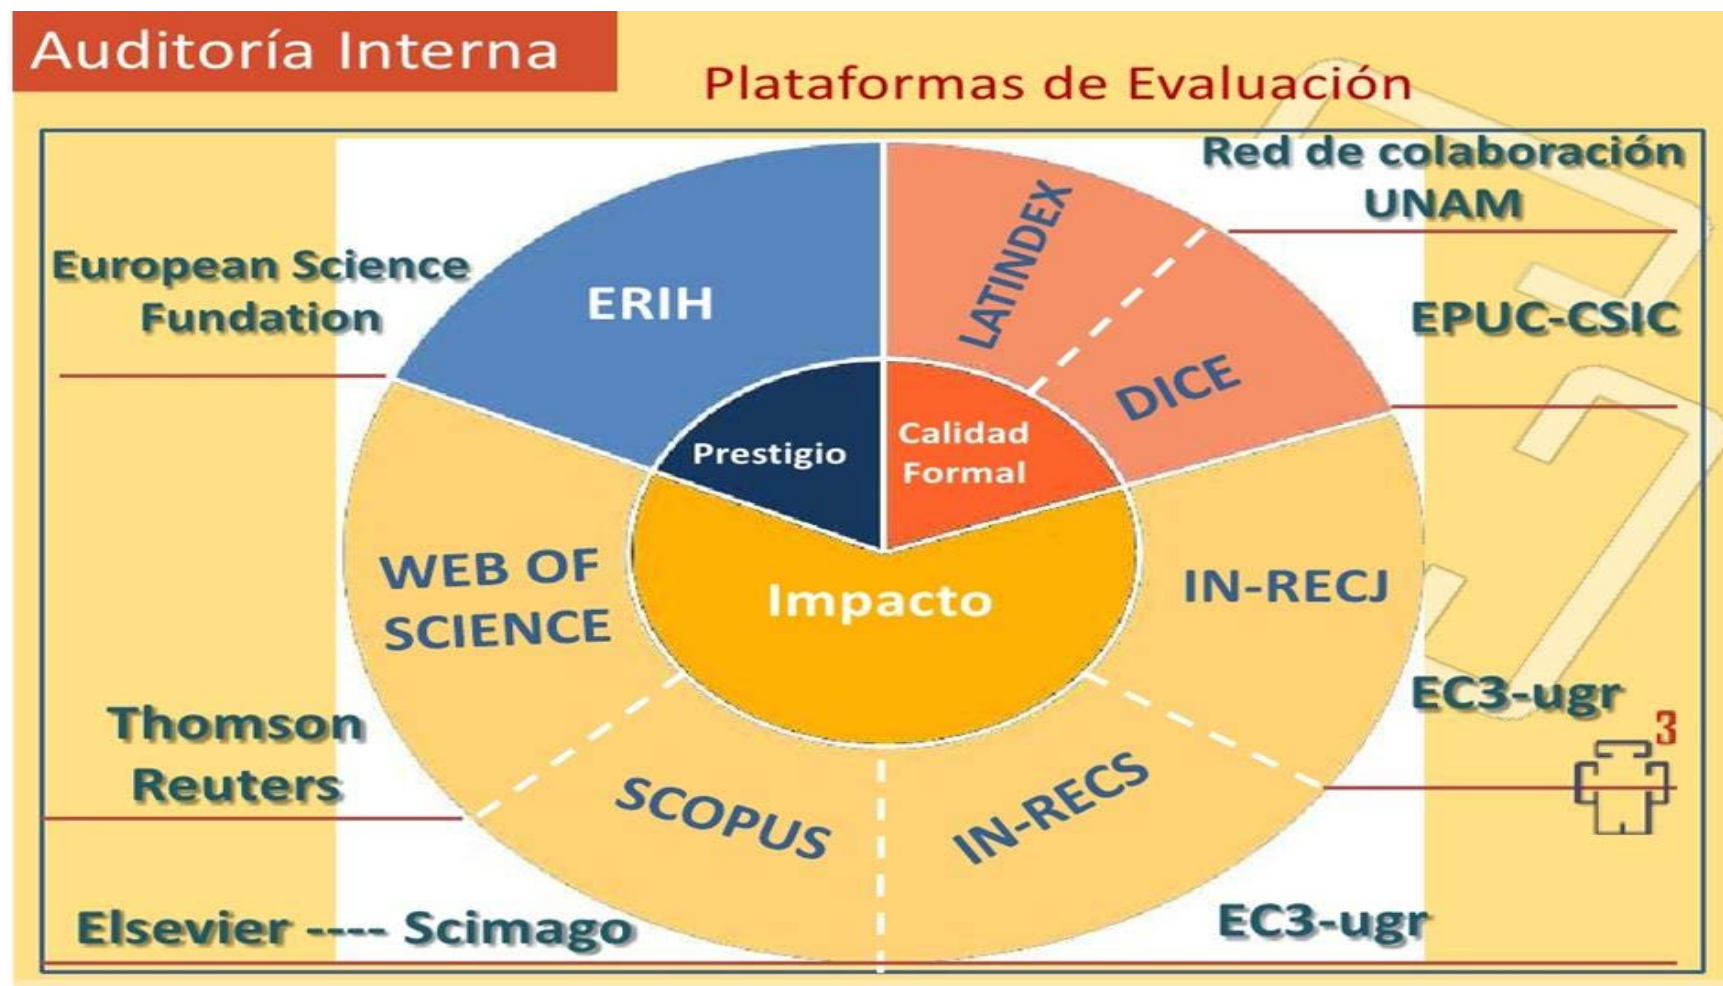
Auditoría Interna

Plataformas de Evaluación

Red de colaboración UNAM

European Science Fundation

ERIH

LATINDEX

EPUC-CSIC

DICE

Prestigio

Calidad Formal

WEB OF SCIENCE

Impacto

IN-RECJ

EC3-ugr

3

Thomson Reuters

SCOPUS

IN-RECS

Elsevier ---- Scimago

EC3-ugr